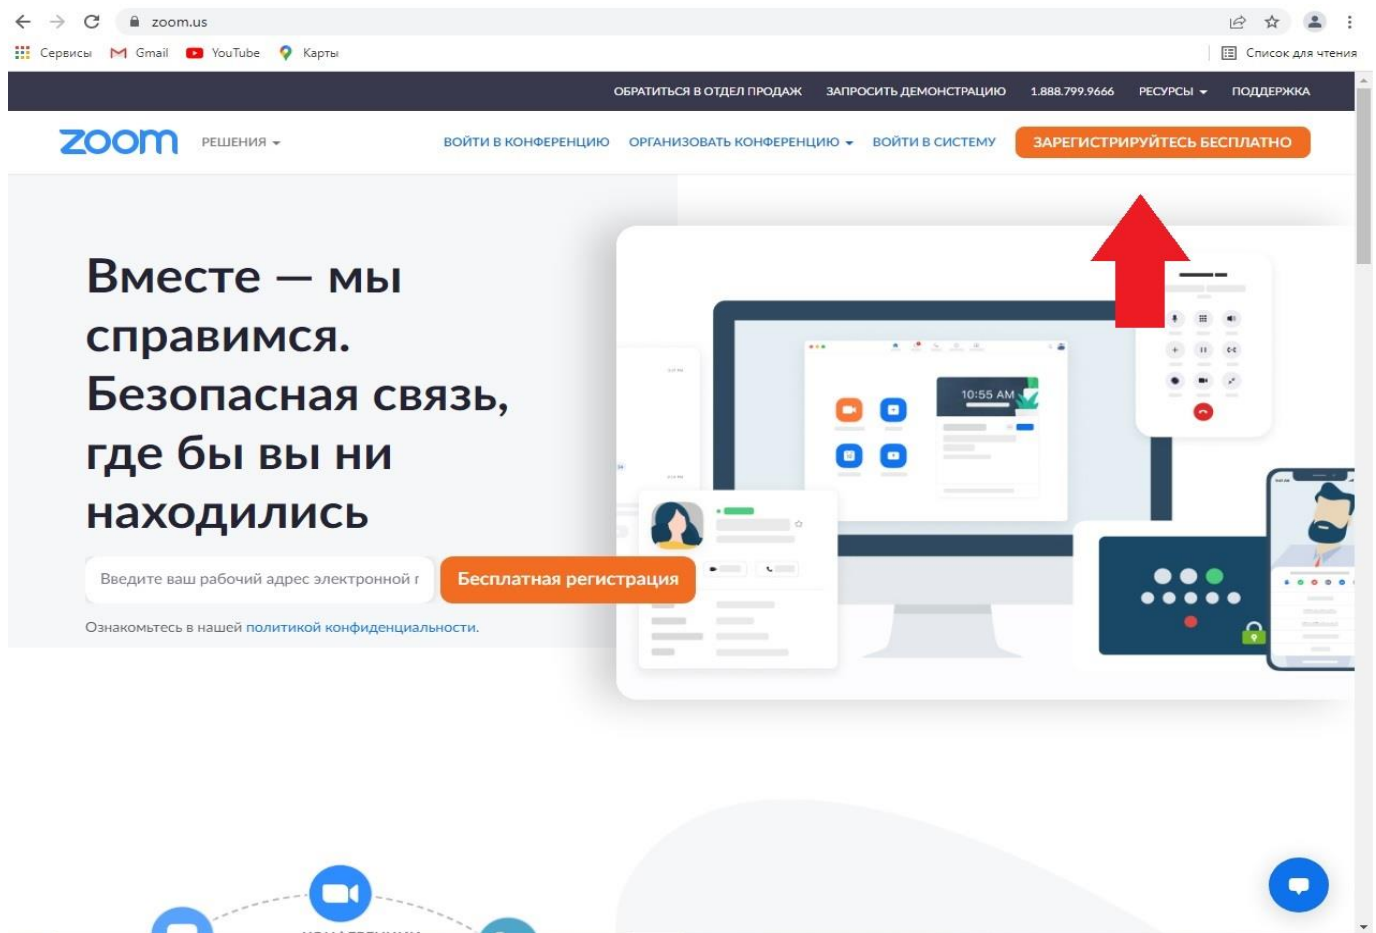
zoom.us

Сервисы Gmail YouTube Карты

Список для чтения

ОБРАТИТЬСЯ В ОТДЕЛ ПРОДАЖ ЗАПРОСИТЬ ДЕМОНСТРАЦИЮ 1.888.799.9666 РЕСУРСЫ ПОДДЕРЖКА

zoom РЕШЕНИЯ ВОЙТИ В КОНФЕРЕНЦИЮ ОРГАНИЗОВАТЬ КОНФЕРЕНЦИЮ ВОЙТИ В СИСТЕМУ ЗАРЕГИСТРИРУЙТЕСЬ БЕСПЛАТНО

Вместе — мы справимся. Безопасная связь, где бы вы ни находились

Введите ваш рабочий адрес электронной г

Бесплатная регистрация

Ознакомьтесь в нашей политикой конфиденциальности.

10:55 AM